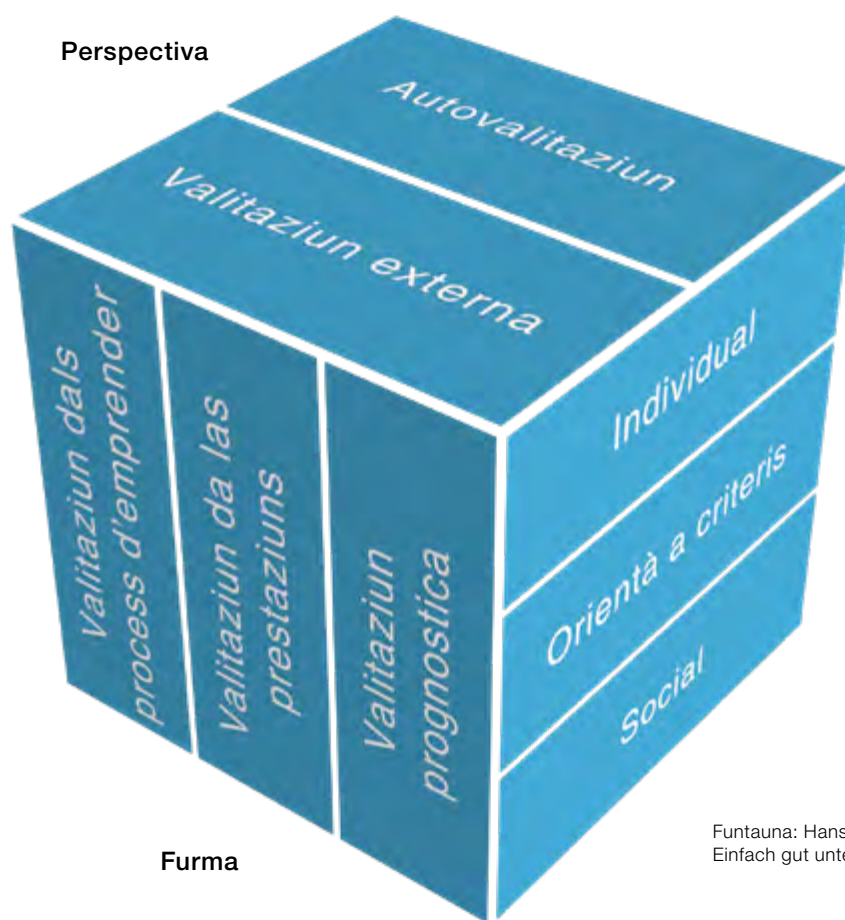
Perspectiva

Autovalitaziun

Valitaziun externa

Valitaziun dals process d'emprender

Valitaziun da las prestaziuns

Valitaziun prognostica

Individual

Orientà a criteris

Social

Furma

Funtauna: Hans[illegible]
Einfach gut unte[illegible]